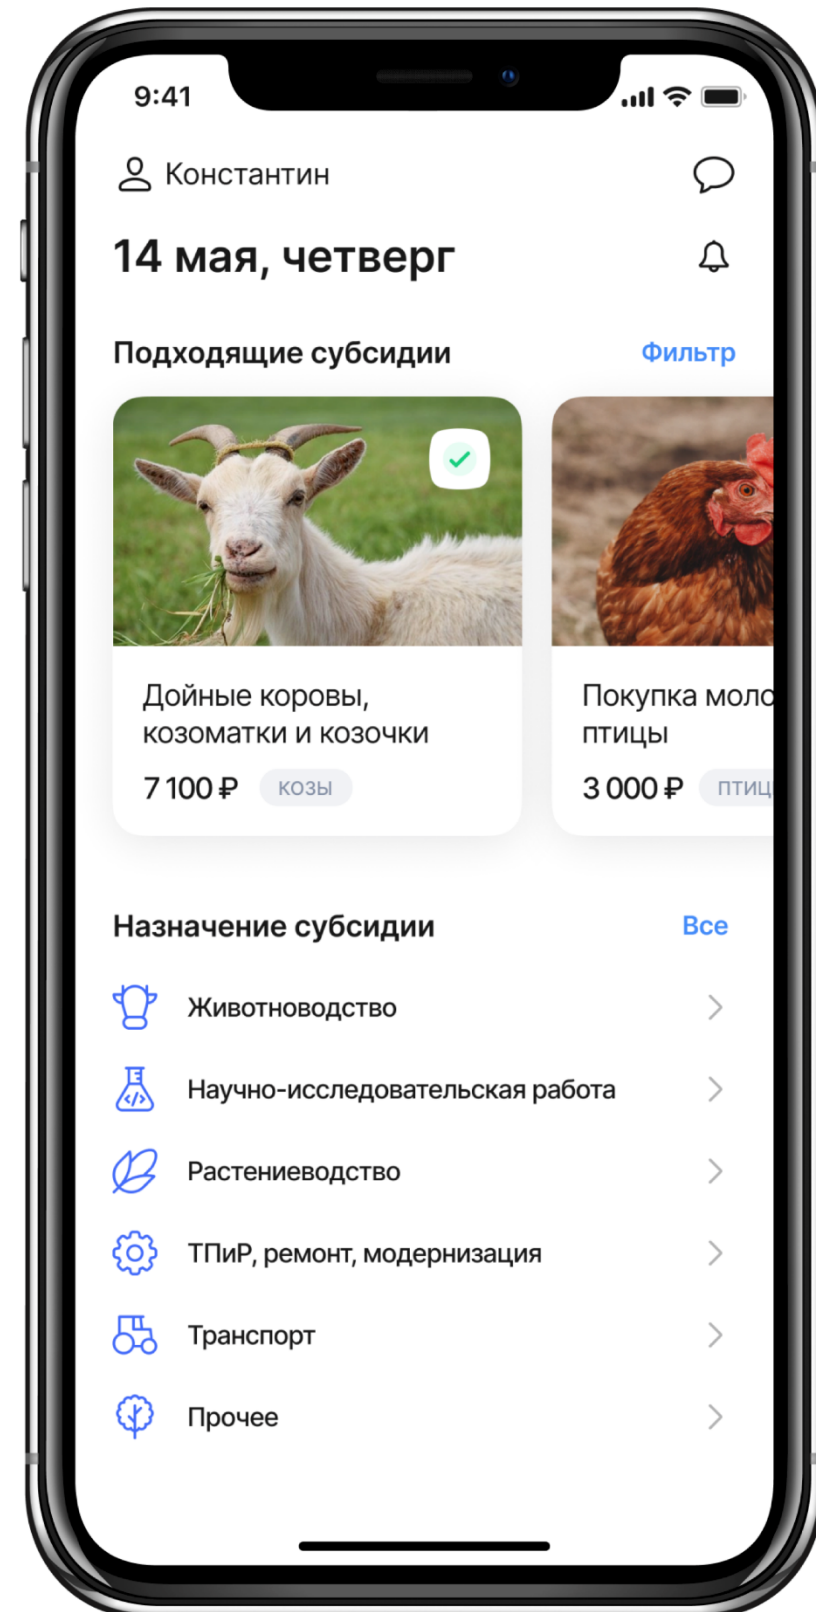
9:41

Константин

14 мая, четверг

Подходящие субсидии

Фильтр

Дойные коровы, козоматки и козочки

7 100 ₽ КОЗЫ

Покупка моло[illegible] птицы

3 000 ₽ ПТИЦ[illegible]

Назначение субсидии

Все

Животноводство

Научно-исследовательская работа

Растениеводство

ТПиР, ремонт, модернизация

Транспорт

Прочее